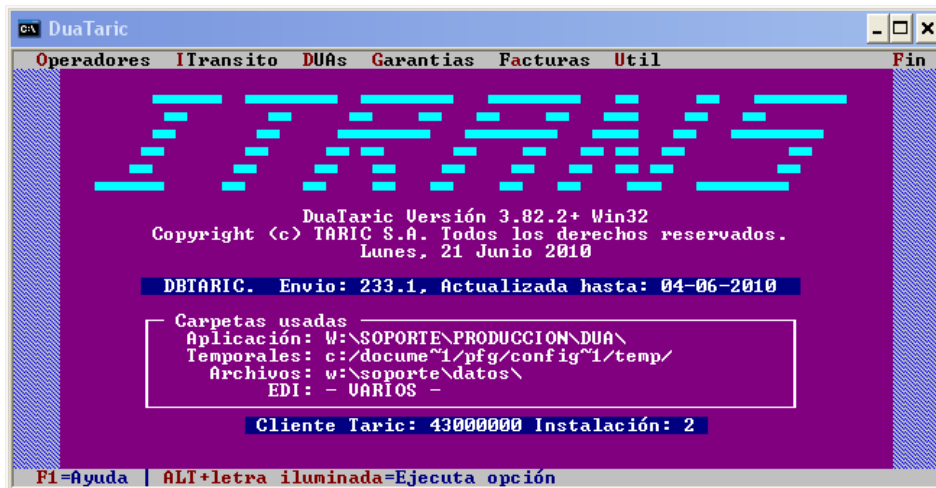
DuaTaric

Operadores ITransito DUAs Garantias Facturas Util Fin

DuaTaric Versión 3.82.2+ Win32
Copyright (c) TARIC S.A. Todos los derechos reservados.
Lunes, 21 Junio 2010

DBTARIC. Envio: 233.1, Actualizada hasta: 04-06-2010

Carpetas usadas
Aplicación: W:\SOPORTE\PRODUCCION\DUA\
Temporales: c:/docume~1/pfg/config~1/temp/
Archivos: w:\soporte\datos\
EDI: - VARIOS -

Cliente Taric: 43000000 Instalación: 2

F1=Ayuda | ALT+letra iluminada=Ejecuta opción